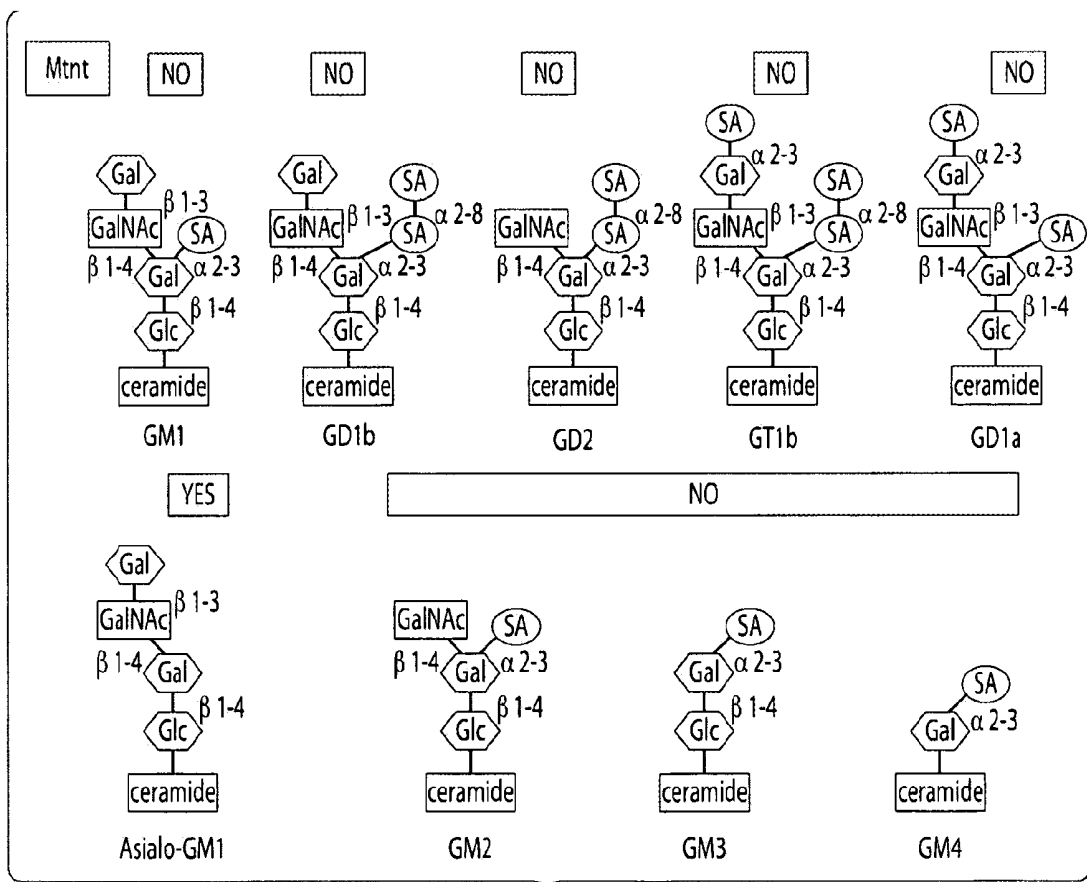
Mtnt NO NO NO NO NO

Gal
β 1-3
GalNAc SA
β 1-4 Gal α 2-3
β 1-4
Glc
ceramide
GM1

Gal SA
α 2-8
GalNAc β 1-3 SA
β 1-4 Gal α 2-3
β 1-4
Glc
ceramide
GD1b

SA
α 2-8
GalNAc SA
β 1-4 Gal α 2-3
β 1-4
Glc
ceramide
GD2

SA
α 2-3
Gal SA
α 2-8
GalNAc β 1-3 SA
β 1-4 Gal α 2-3
β 1-4
Glc
ceramide
GT1b

SA
α 2-3
Gal
GalNAc β 1-3 SA
β 1-4 Gal α 2-3
β 1-4
Glc
ceramide
GD1a

YES NO

Gal
GalNAc β 1-3
β 1-4 Gal
β 1-4
Glc
ceramide
Asialo-GM1

GalNAc SA
β 1-4 Gal α 2-3
β 1-4
Glc
ceramide
GM2

SA
Gal α 2-3
β 1-4
Glc
ceramide
GM3

SA
Gal α 2-3
ceramide
GM4